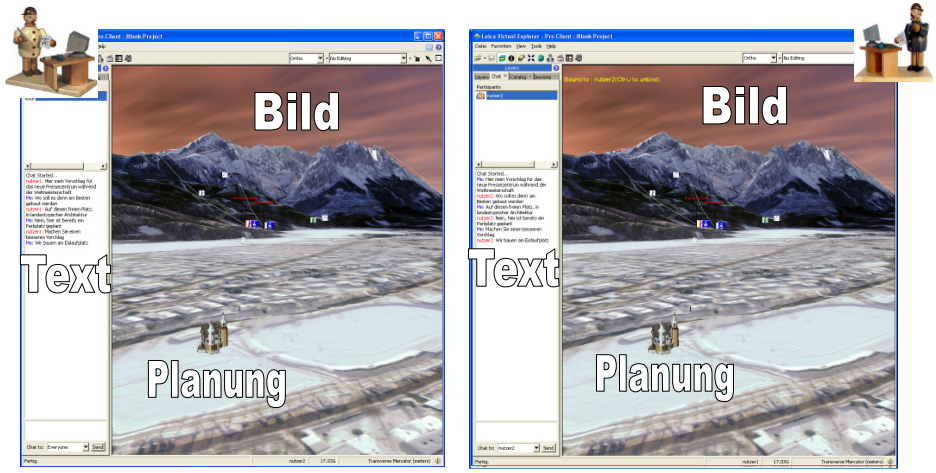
Leica Virtual Explorer - Pro Client : Blank Project

Datei Favoriten View Tools Help

Ortho No Editing

Layers Chat Catalog Sessions

Participants

nutzer2

Chat Started...
nutzer1: Hier mein Vorschlag für das neue Pressezentrum während der Weltmeisterschaft
Me: Wo soll es denn am Besten gebaut werden
nutzer1: Auf diesem freien Platz, in landestypischer Architektur
Me: Nein, hier ist bereits ein Parkplatz geplant
nutzer1: Machen Sie einen besseren Vorschlag
Me: Wir bauen am Eislaufplatz

Chat to: Everyone Send

Fertig. nutzer2 17.33G Transverse Mercator (meters)

Bild

Text

Planung

Leica Virtual Explorer - Pro Client : Blank Project

Datei Favoriten View Tools Help

Ortho No Editing

Layers Chat Catalog Sessions

Participants

nutzer2

Bound to : nutzer2(Ctrl-U to unbind)

Chat Started...
Me: Hier mein Vorschlag für das neue Pressezentrum während der Weltmeisterschaft
nutzer2: Wo soll es denn am Besten gebaut werden
Me: Auf diesem freien Platz, in landestypischer Architektur
nutzer2: Nein, hier ist bereits ein Parkplatz geplant
Me: Machen Sie einen besseren Vorschlag
nutzer2: Wir bauen am Eislaufplatz

Chat to: nutzer2 Send

Fertig. nutzer1 17.33G Transverse Mercator (meters)

Bild

Text

Planung